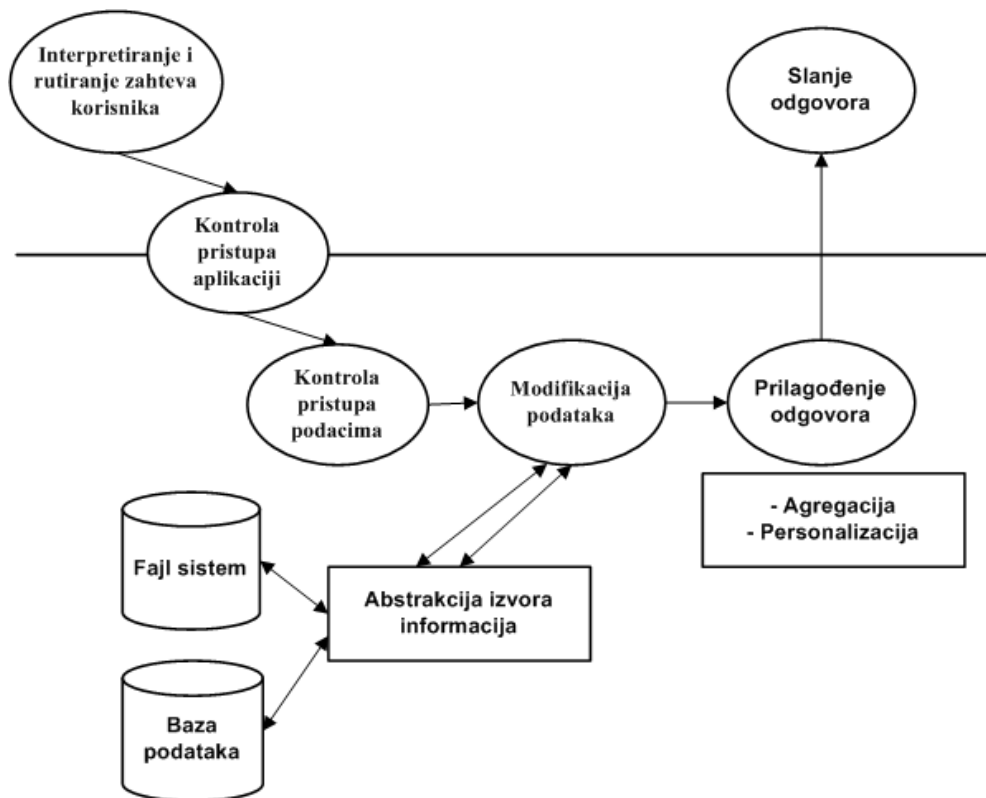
Interpretiranje i rutiranje zahteva korisnika

Slanje odgovora

Kontrola pristupa aplikaciji

Kontrola pristupa podacima

Modifikacija podataka

Prilagođenje odgovora

- Agregacija
- Personalizacija

Fajl sistem

Abstrakcija izvora informacija

Baza podataka